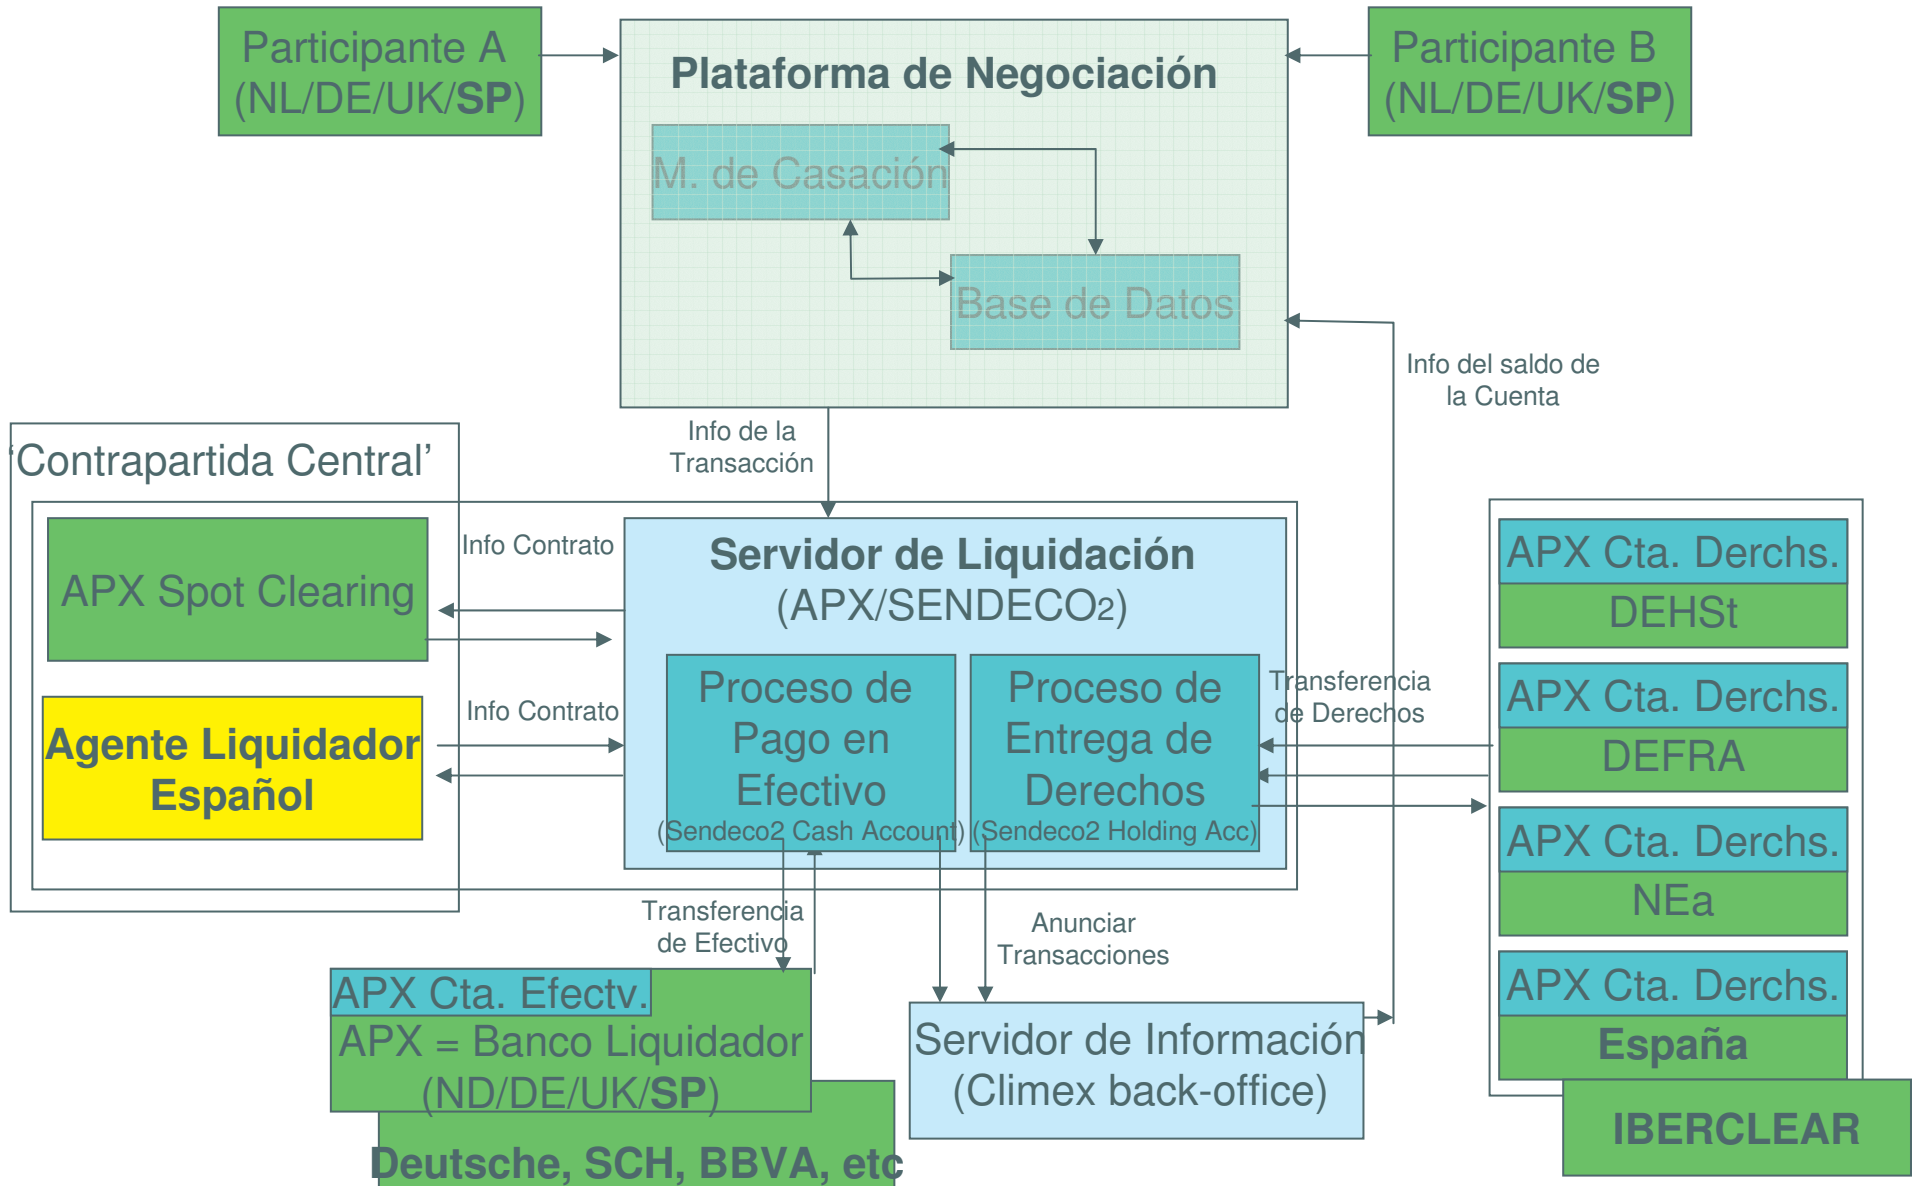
Participante A (NL/DE/UK/SP)

Plataforma de Negociación

M. de Casación

Base de Datos

Participante B (NL/DE/UK/SP)

Info del saldo de la Cuenta

Info de la Transacción

'Contrapartida Central'

APX Spot Clearing

Info Contrato

Agente Liquidador Español

Info Contrato

Servidor de Liquidación (APX/SENDECO2)

Proceso de Pago en Efectivo (Sendeco2 Cash Account)

Proceso de Entrega de Derechos (Sendeco2 Holding Acc)

Transferencia de Derechos

APX Cta. Derchs. DEHSt

APX Cta. Derchs. DEFRA

APX Cta. Derchs. NEa

APX Cta. Derchs. España

IBERCLEAR

Transferencia de Efectivo

Anunciar Transacciones

APX Cta. Efectv.

APX = Banco Liquidador (ND/DE/UK/SP)

Deutsche, SCH, BBVA, etc

Servidor de Información (Climex back-office)